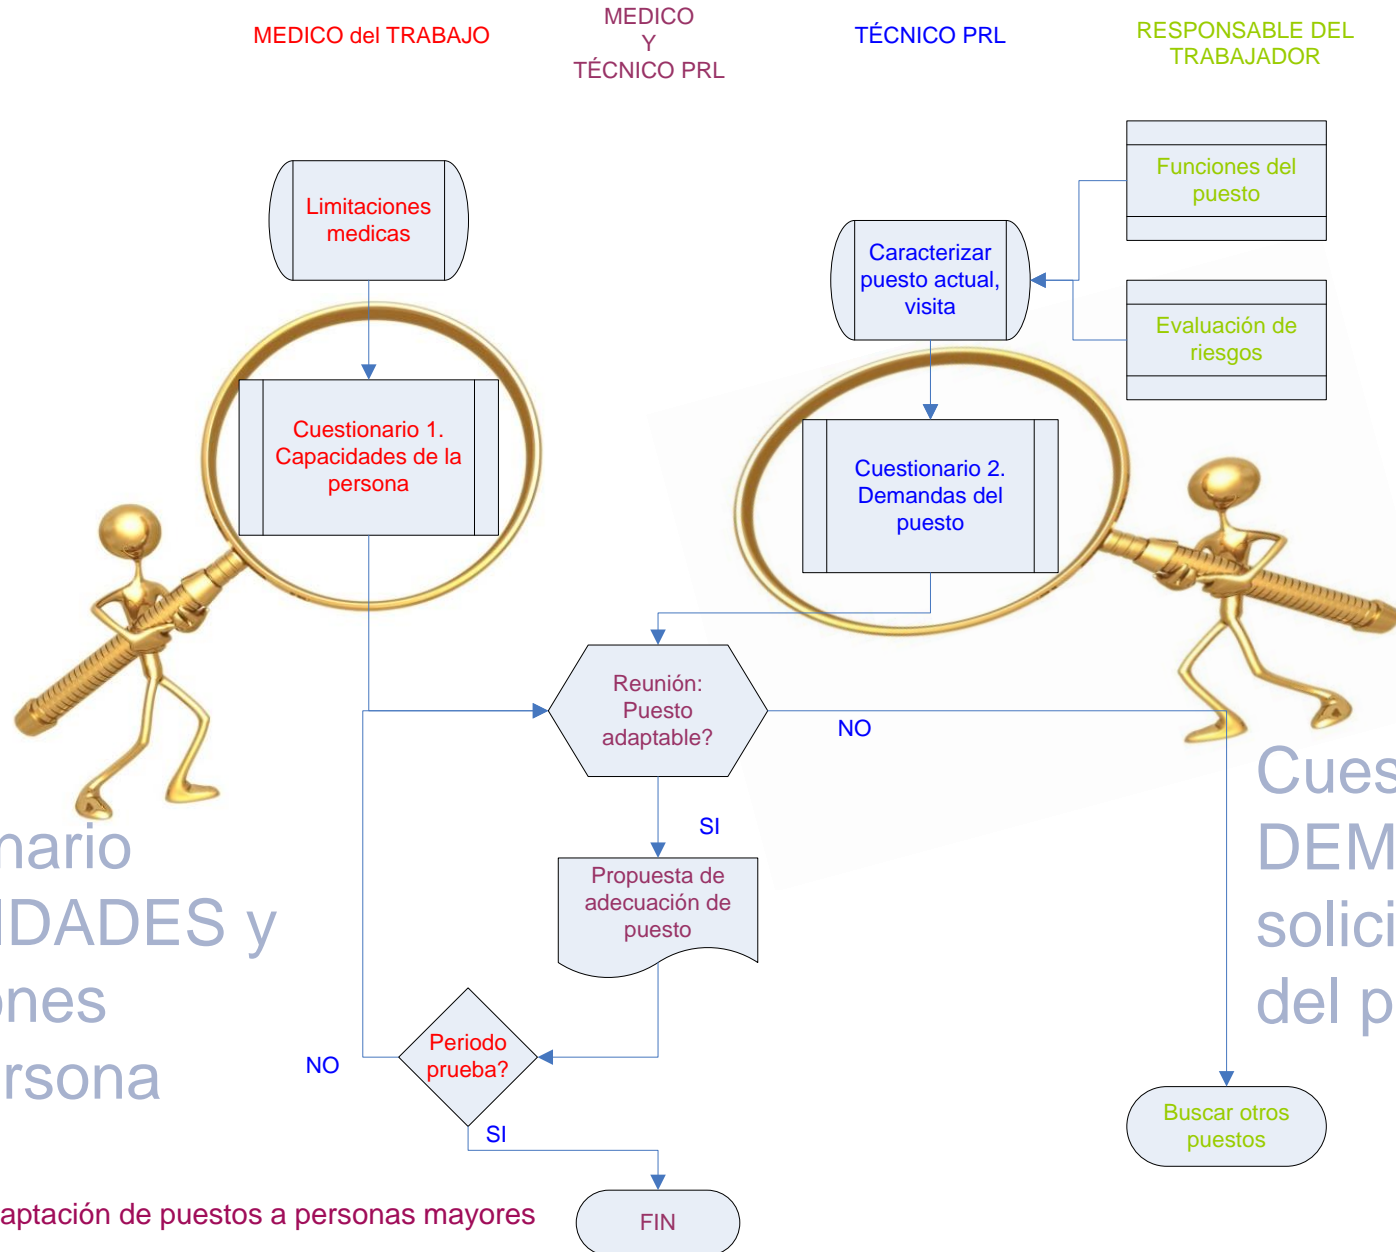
MEDICO del TRABAJO

MEDICO
Y
TÉCNICO PRL

TÉCNICO PRL

RESPONSABLE DEL TRABAJADOR

Funciones del puesto

Limitaciones medicas

Caracterizar puesto actual, visita

Evaluación de riesgos

Cuestionario 1. Capacidades de la persona

Cuestionario 2. Demandas del puesto

Reunión: Puesto adaptable?

NO

Cues
DEM
solici
del p

nario
IDADES y
ones
rsona

SI

Propuesta de adecuación de puesto

NO

Periodo prueba?

SI

Buscar otros puestos

aptación de puestos a personas mayores

FIN